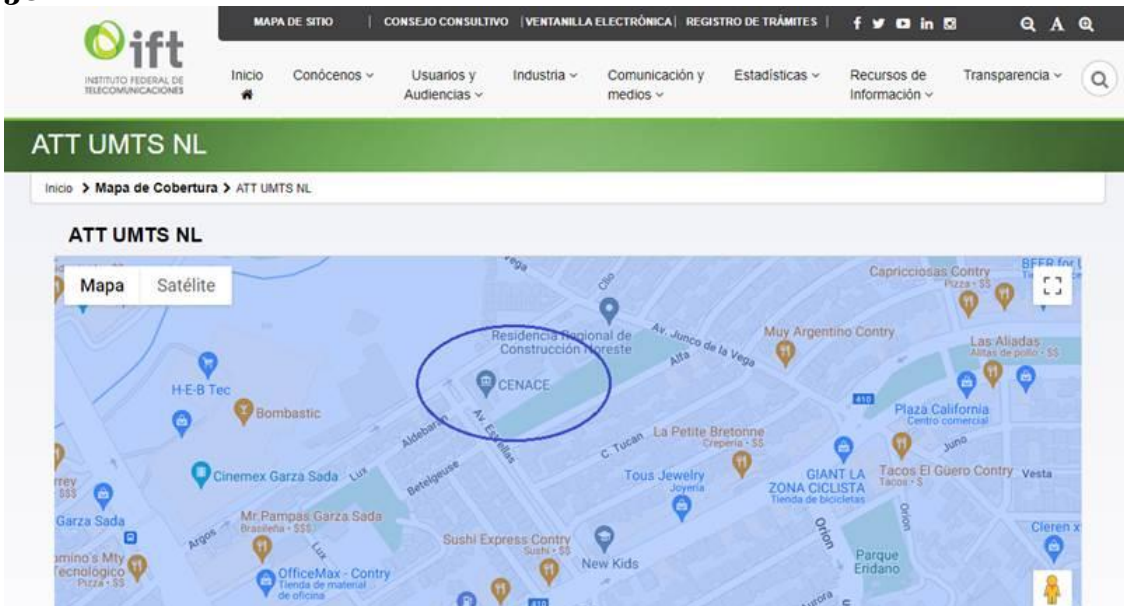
ift
INSTITUTO FEDERAL DE TELECOMUNICACIONES

MAPA DE SITIO | CONSEJO CONSULTIVO | VENTANILLA ELECTRÓNICA | REGISTRO DE TRÁMITES |

Inicio
Conócenos
Usuarios y Audiencias
Industria
Comunicación y medios
Estadísticas
Recursos de Información
Transparencia

ATT UMTS NL

Inicio > Mapa de Cobertura > ATT UMTS NL

ATT UMTS NL

Mapa Satélite

Vega
Clio
Capricciosas Contry
Pizza · $$
BFFR for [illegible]
Residencia Regional de Construcción Noreste
Av. Junco de la Vega
Alfa
Muy Argentino Contry
Las Aliadas
Alitas de pollo · $$
H-E-B Tec
CENACE
Bombastic
Plaza California
Centro comercial
Juno
Aldebarán
Av. Estrellas
C. Tucan
La Petite Bretonne
Crepería · $$
Lux
Cinemex Garza Sada
Betelgeuse
Tous Jewelry
Joyería
GIANT LA ZONA CICLISTA
Tienda de bicicletas
Tacos El Guero Contry
Tacos · $
Vesta
Garza Sada
Mr. Pampas Garza Sada
Brasileña · $$$
Argos
Lux
Sushi Express Contry
Sushi · $$
Orion
Orion
Cleren x
New Kids
Parque Eridano
mino's Mty
Tecnológico
Pizza · $$
OfficeMax - Contry
Tienda de material de oficina
Aurora